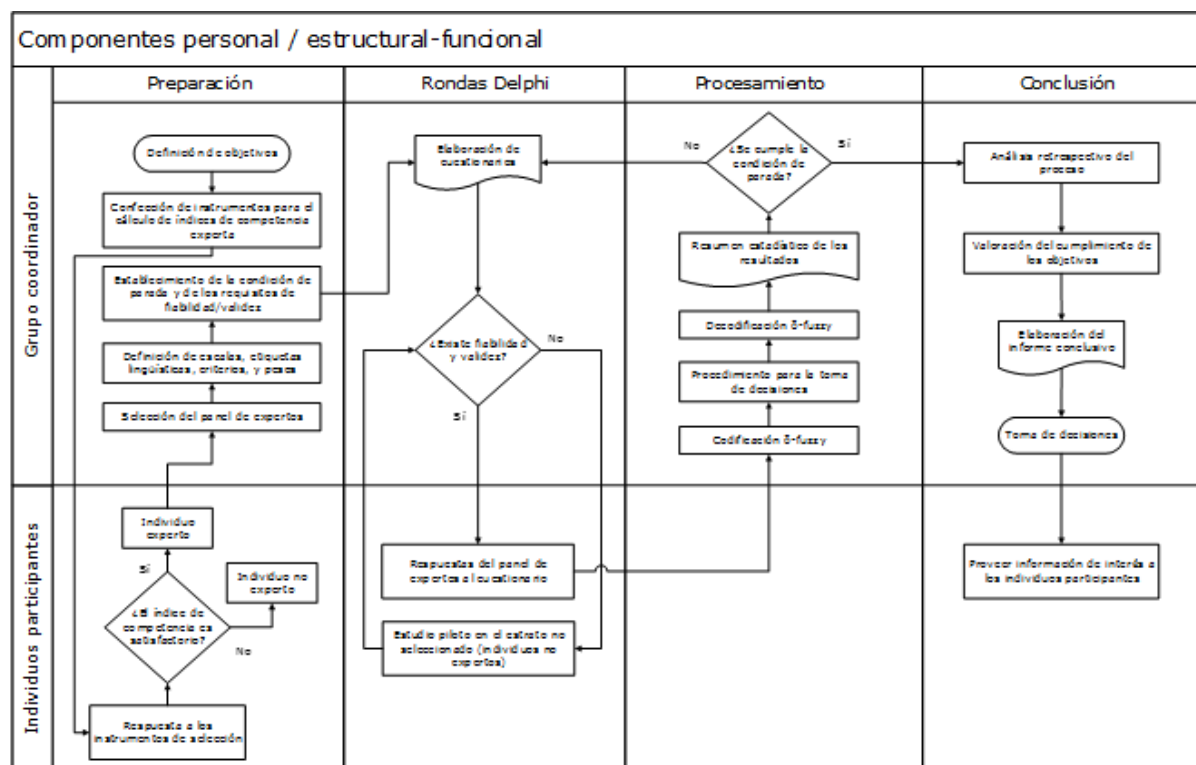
Componentes personal / estructural-funcional

Preparación

Rondas Delphi

Procesamiento

Conclusión

Grupo coordinador

Individuos participantes

Definición de objetivos

Confección de instrumentos para el cálculo de índices de competencia experta

Establecimiento de la condición de parada y de los requisitos de fiabilidad/validez

Definición de escalas, etiquetas lingüísticas, criterios, y pesos

Selección del panel de expertos

Individuo experto

Sí

Individuo no experto

¿El índice de competencia es satisfactorio?

No

Respuesta a los instrumentos de selección

Elaboración de cuestionarios

¿Existe fiabilidad y validez?

No

Sí

Respuestas del panel de expertos al cuestionario

Estudio piloto en el estrato no seleccionado (individuos no expertos)

No

¿Se cumple la condición de parada?

Sí

Resumen estadístico de los resultados

Decodificación 2-fuzzy

Procedimiento para la toma de decisiones

Codificación 2-fuzzy

Análisis retrospectivo del proceso

Valoración del cumplimiento de los objetivos

Elaboración del informe conclusivo

Toma de decisiones

Proveer información de interés a los individuos participantes